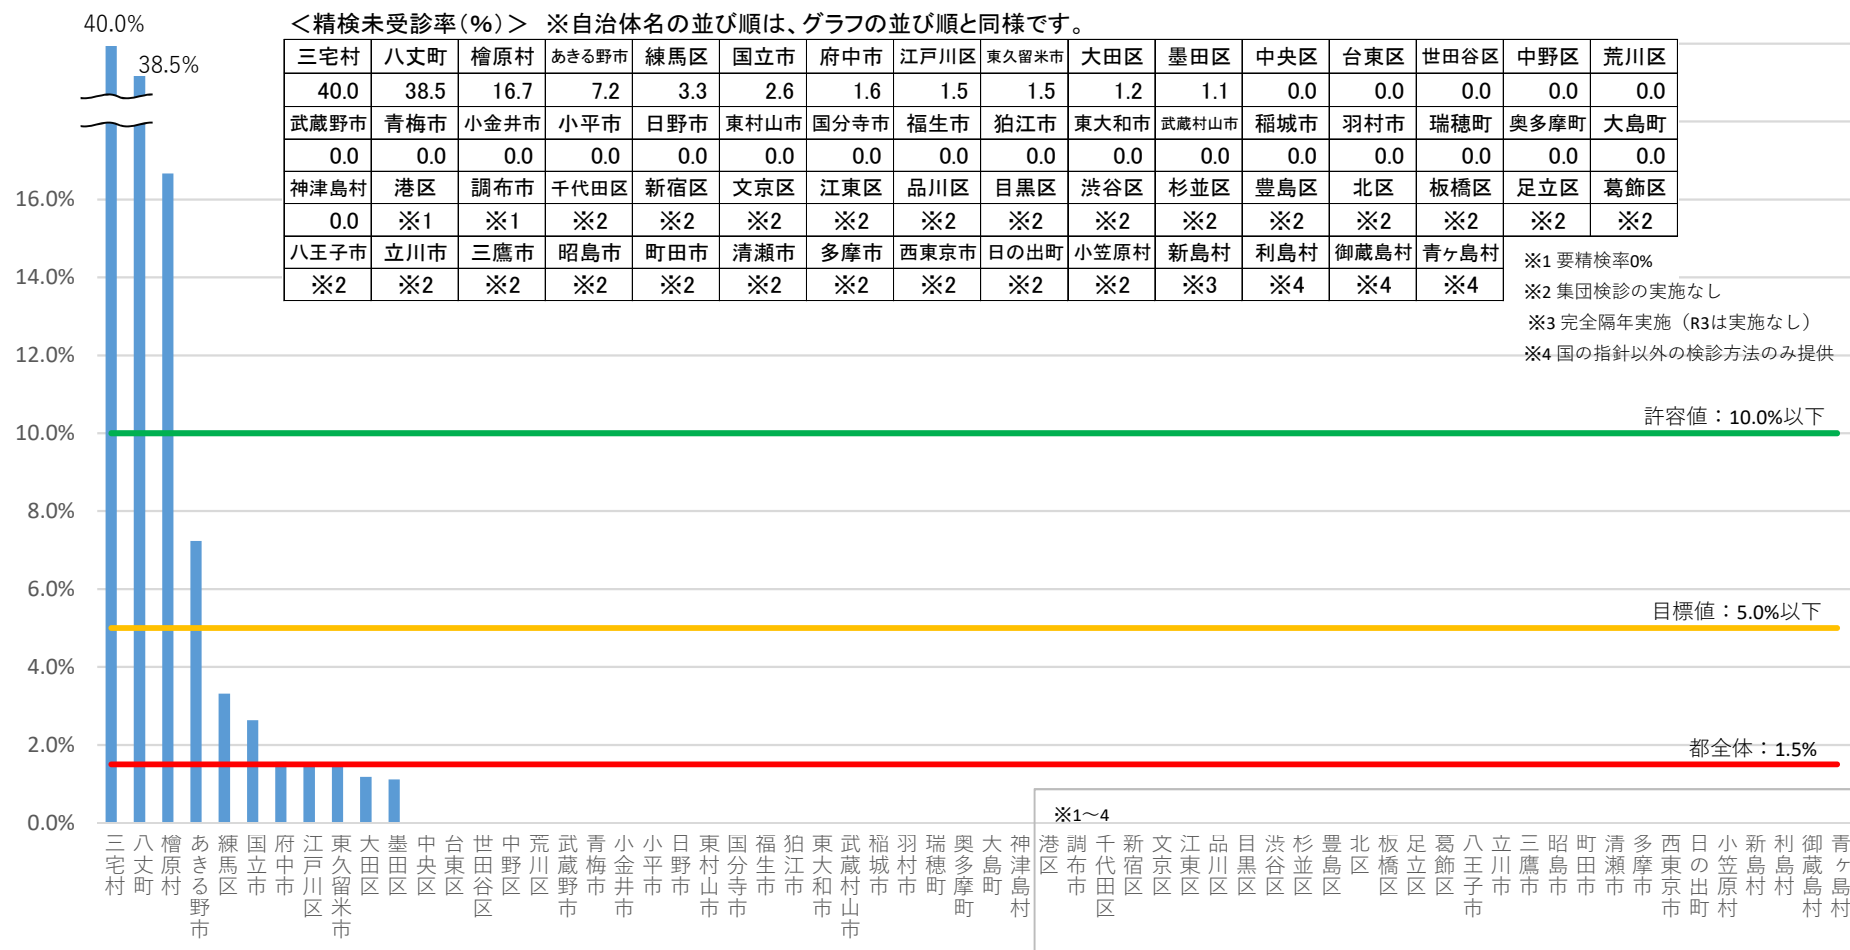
40.0%
38.5%

＜精検未受診率(%)＞ ※自治体名の並び順は、グラフの並び順と同様です。

| 三宅村 | 八丈町 | 檜原村 | あきる野市 | 練馬区 | 国立市 | 府中市 | 江戸川区 | 東久留米市 | 大田区 | 墨田区 | 中央区 | 台東区 | 世田谷区 | 中野区 | 荒川区 |
|---|---|---|---|---|---|---|---|---|---|---|---|---|---|---|---|
| 40.0 | 38.5 | 16.7 | 7.2 | 3.3 | 2.6 | 1.6 | 1.5 | 1.5 | 1.2 | 1.1 | 0.0 | 0.0 | 0.0 | 0.0 | 0.0 |
| 武蔵野市 | 青梅市 | 小金井市 | 小平市 | 日野市 | 東村山市 | 国分寺市 | 福生市 | 狛江市 | 東大和市 | 武蔵村山市 | 稲城市 | 羽村市 | 瑞穂町 | 奥多摩町 | 大島町 |
| 0.0 | 0.0 | 0.0 | 0.0 | 0.0 | 0.0 | 0.0 | 0.0 | 0.0 | 0.0 | 0.0 | 0.0 | 0.0 | 0.0 | 0.0 | 0.0 |
| 神津島村 | 港区 | 調布市 | 千代田区 | 新宿区 | 文京区 | 江東区 | 品川区 | 目黒区 | 渋谷区 | 杉並区 | 豊島区 | 北区 | 板橋区 | 足立区 | 葛飾区 |
| 0.0 | ※1 | ※1 | ※2 | ※2 | ※2 | ※2 | ※2 | ※2 | ※2 | ※2 | ※2 | ※2 | ※2 | ※2 | ※2 |
| 八王子市 | 立川市 | 三鷹市 | 昭島市 | 町田市 | 清瀬市 | 多摩市 | 西東京市 | 日の出町 | 小笠原村 | 新島村 | 利島村 | 御蔵島村 | 青ヶ島村 | | |
| ※2 | ※2 | ※2 | ※2 | ※2 | ※2 | ※2 | ※2 | ※2 | ※2 | ※3 | ※4 | ※4 | ※4 | | |

※1 要精検率0%
※2 集団検診の実施なし
※3 完全隔年実施（R3は実施なし）
※4 国の指針以外の検診方法のみ提供

16.0%
14.0%
12.0%
10.0%
8.0%
6.0%
4.0%
2.0%
0.0%

許容値：10.0%以下
目標値：5.0%以下
都全体：1.5%

※1～4

三宅村 八丈町 檜原村 あきる野市 練馬区 国立市 府中市 江戸川区 東久留米市 大田区 墨田区 中央区 台東区 世田谷区 中野区 荒川区 武蔵野市 青梅市 小金井市 小平市 日野市 東村山市 国分寺市 福生市 狛江市 東大和市 武蔵村山市 稲城市 羽村市 瑞穂町 奥多摩町 大島町 神津島村 港区 調布市 千代田区 新宿区 文京区 江東区 品川区 目黒区 渋谷区 杉並区 豊島区 北区 板橋区 足立区 葛飾区 八王子市 立川市 三鷹市 昭島市 町田市 清瀬市 多摩市 西東京市 日の出町 小笠原村 新島村 利島村 御蔵島村 青ヶ島村